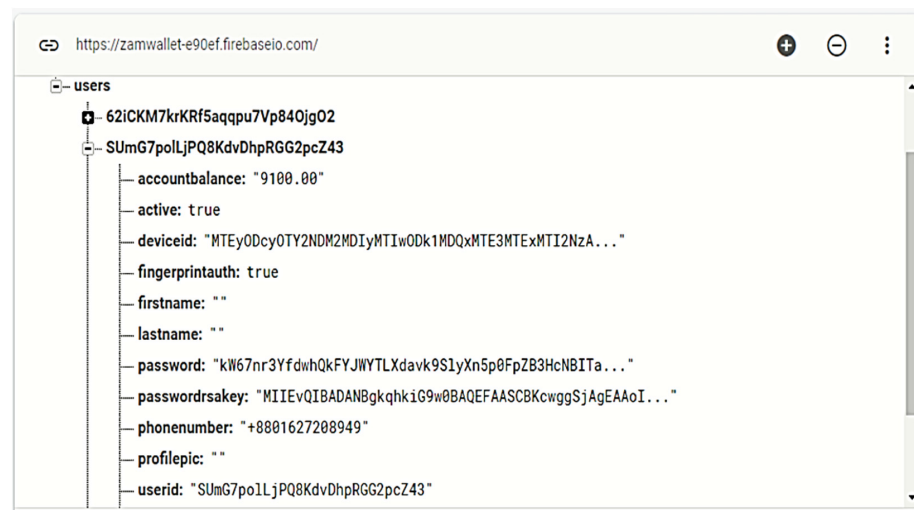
https://zamwallet-e90ef.firebaseio.com/

users

62iCKM7krKRf5aqqpu7Vp84OjgO2

SUmG7polLjPQ8KdvDhpRGG2pcZ43

accountbalance: "9100.00"

active: true

deviceid: "MTEyODcyOTY2NDM2MDIyMTIwODk1MDQxMTE3MTExMTI2NzA..."

fingerprintauth: true

firstname: ""

lastname: ""

password: "kW67nr3YfdwhQkFYJWYTLXdavk9SlyXn5p0FpZB3HcNBITa..."

passwordrsakey: "MIIEvQIBADANBgkqhkiG9w0BAQEFAASCBKcwggSjAgEAAoI..."

phonenumber: "+8801627208949"

profilepic: ""

userid: "SUmG7polLjPQ8KdvDhpRGG2pcZ43"